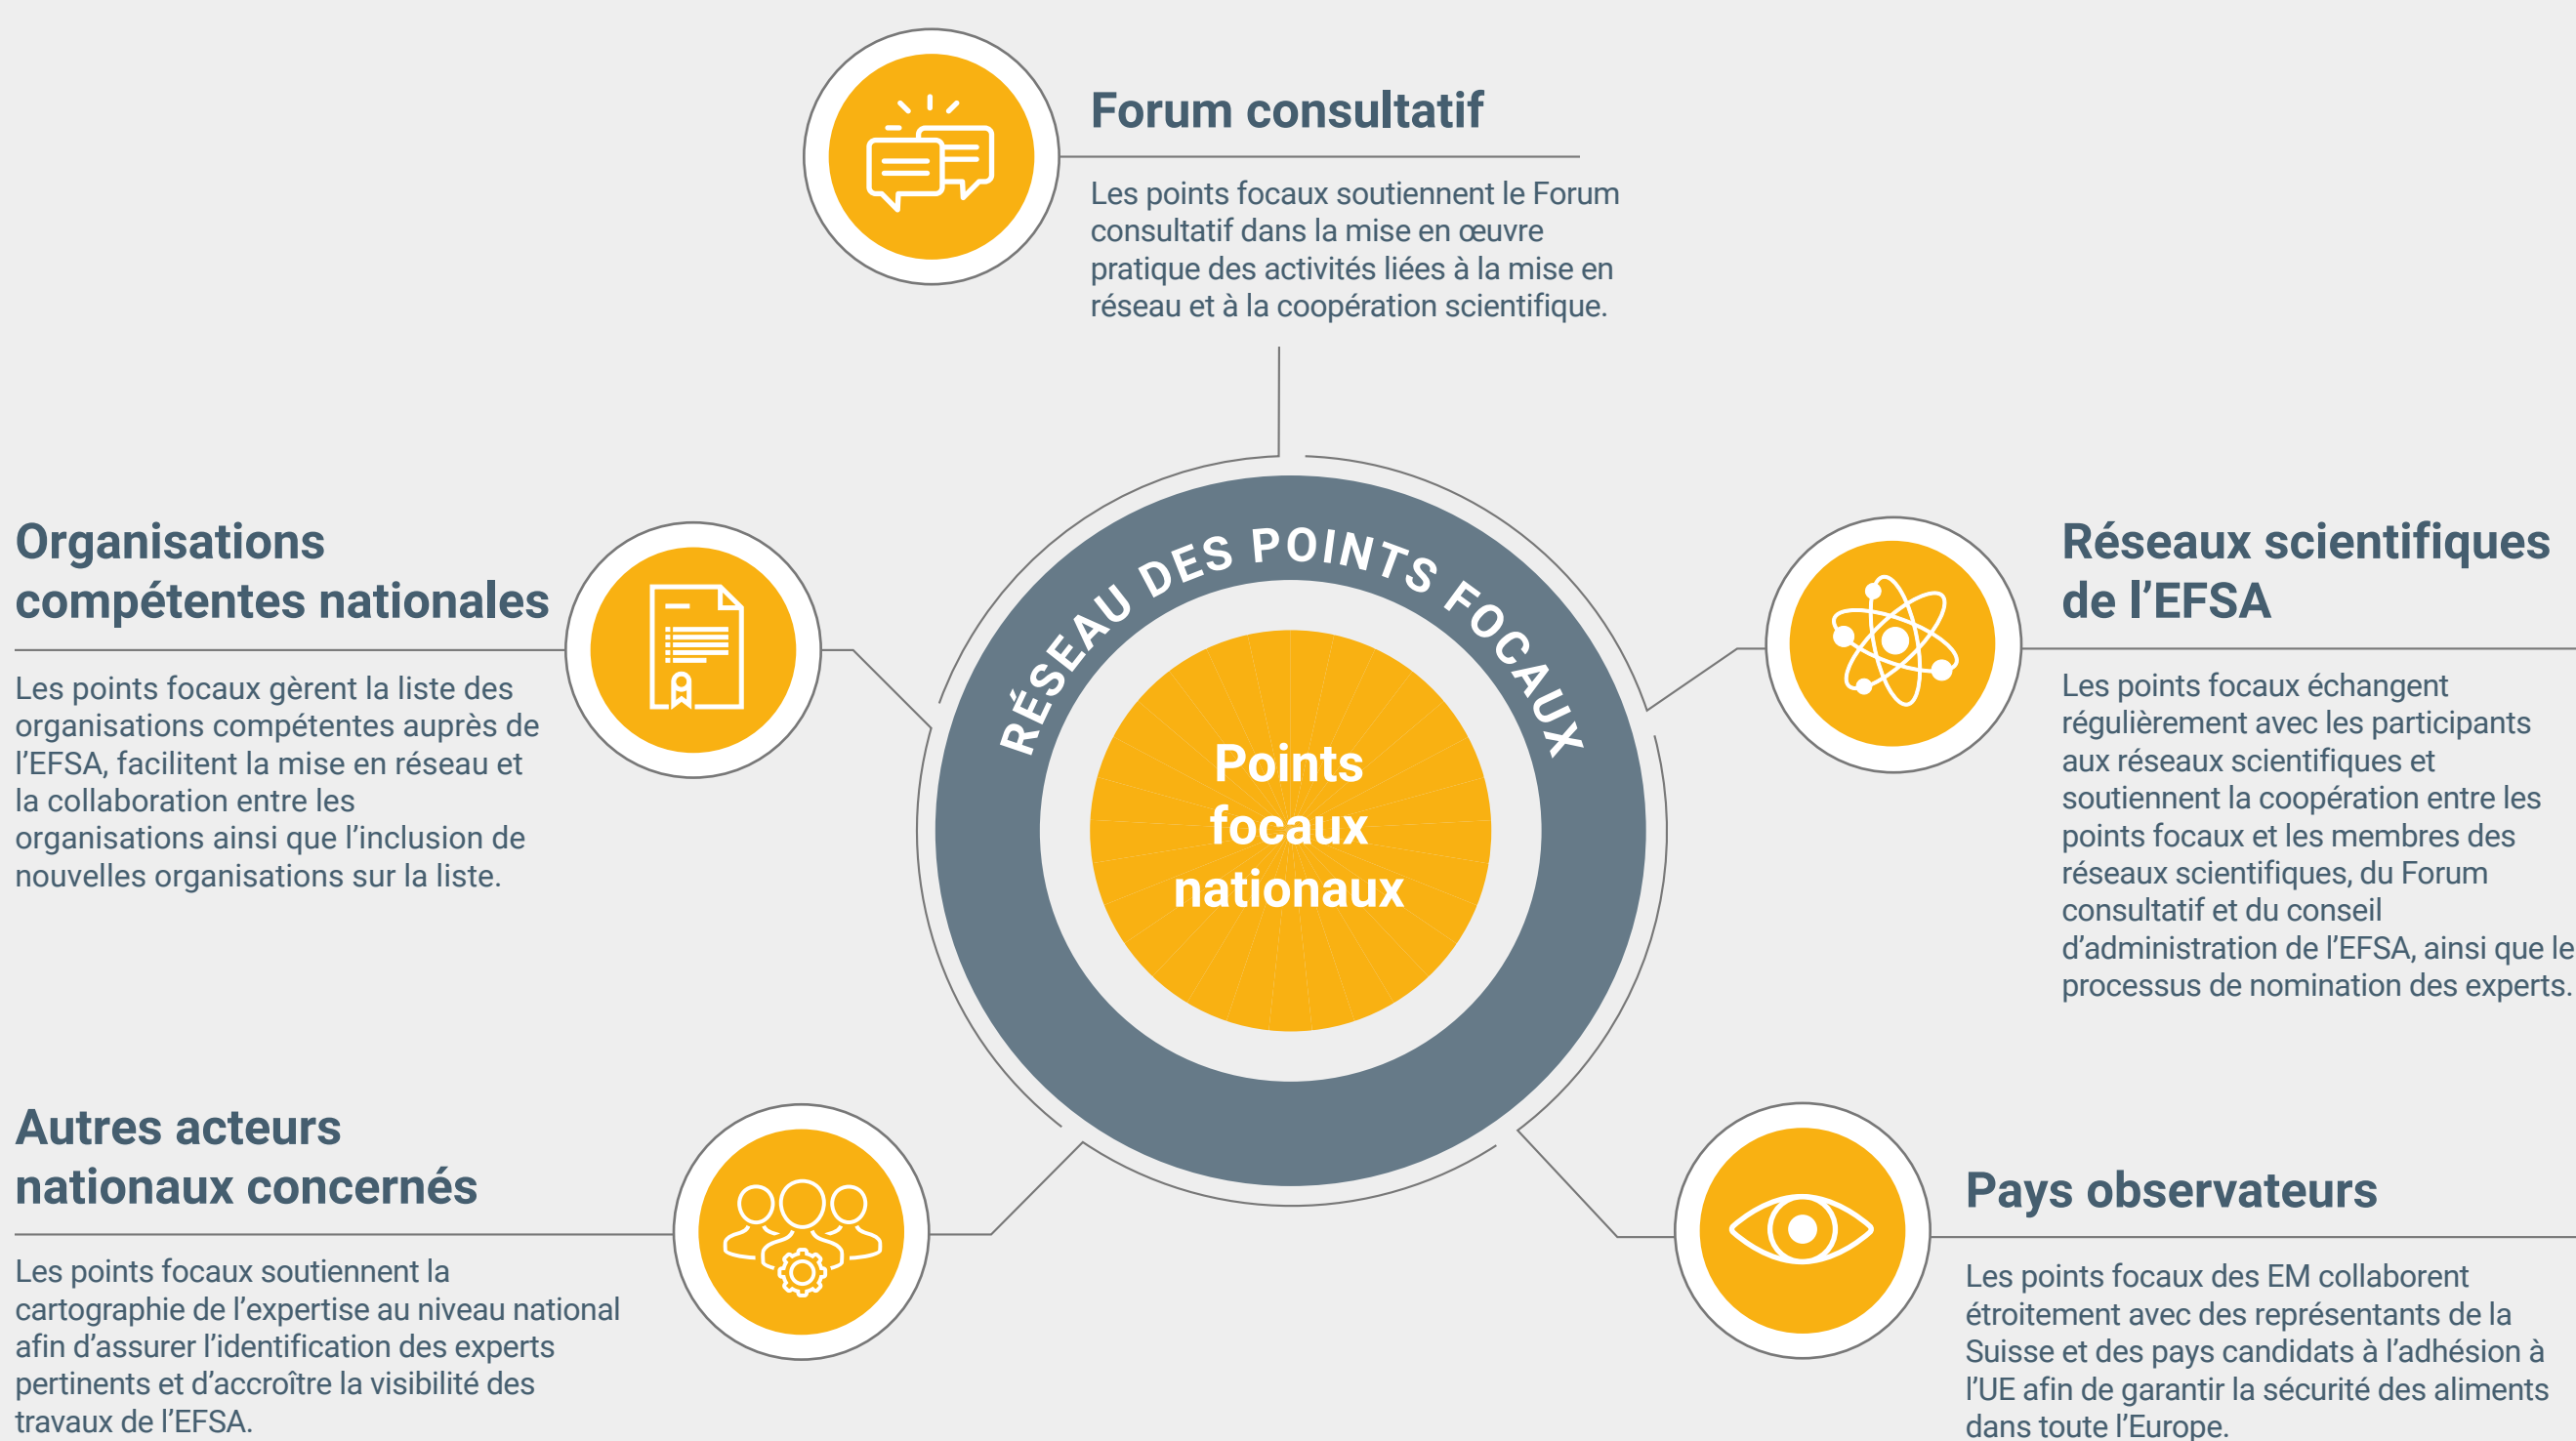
Forum consultatif

Les points focaux soutiennent le Forum consultatif dans la mise en œuvre pratique des activités liées à la mise en réseau et à la coopération scientifique.

Organisations compétentes nationales

Les points focaux gèrent la liste des organisations compétentes auprès de l'EFSA, facilitent la mise en réseau et la collaboration entre les organisations ainsi que l'inclusion de nouvelles organisations sur la liste.

RÉSEAU DES POINTS FOCAUX

Points focaux nationaux

Réseaux scientifiques de l'EFSA

Les points focaux échangent régulièrement avec les participants aux réseaux scientifiques et soutiennent la coopération entre les points focaux et les membres des réseaux scientifiques, du Forum consultatif et du conseil d'administration de l'EFSA, ainsi que le processus de nomination des experts.

Autres acteurs nationaux concernés

Les points focaux soutiennent la cartographie de l'expertise au niveau national afin d'assurer l'identification des experts pertinents et d'accroître la visibilité des travaux de l'EFSA.

Pays observateurs

Les points focaux des EM collaborent étroitement avec des représentants de la Suisse et des pays candidats à l'adhésion à l'UE afin de garantir la sécurité des aliments dans toute l'Europe.